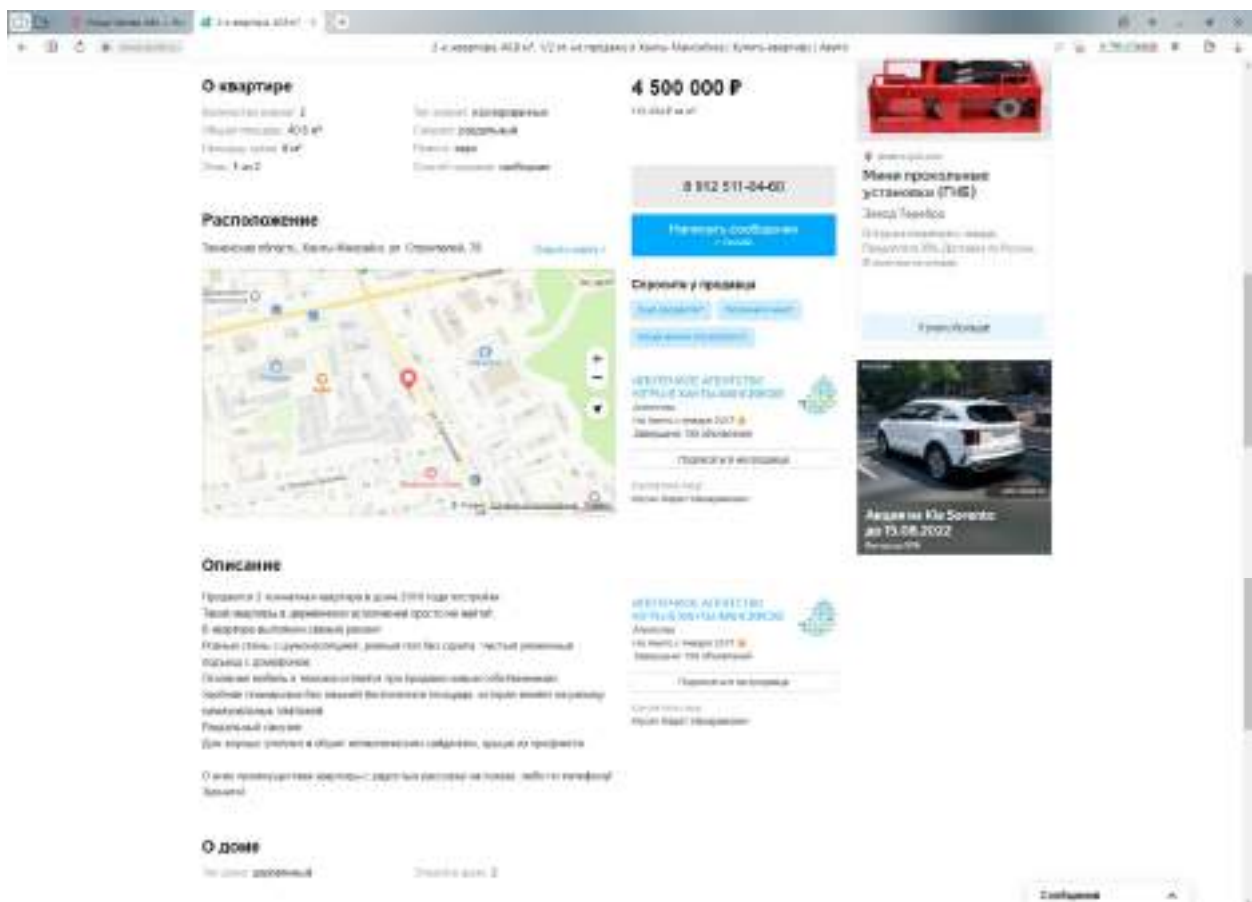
2-к квартира, 40,0 м², 1/2 эт. на продажу в Ханты-Мансийске | Купить квартиру | Авито

О квартире

Количество комнат: 2
Общая площадь: 40.0 м²
Площадь кухни: 6 м²
Этаж: 1 из 2

Тип комнат: изолированные
Санузел: раздельный
Ремонт: евро
Способ продажи: свободная

4 500 000 ₽

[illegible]

8 912 511-84-60

Написать сообщение

Спросите у продавца

Расположение

Тюменская область, Ханты-Мансийск, ул. Строителей, 78

Мини прокольные установки (ГНБ)

Завод Техпбор

Купить Кольцо

Акция на Kia Sorento до 15.08.2022

Описание

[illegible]

О доме

Тип дома: деревянный

Этажей в доме: 2

Сообщения